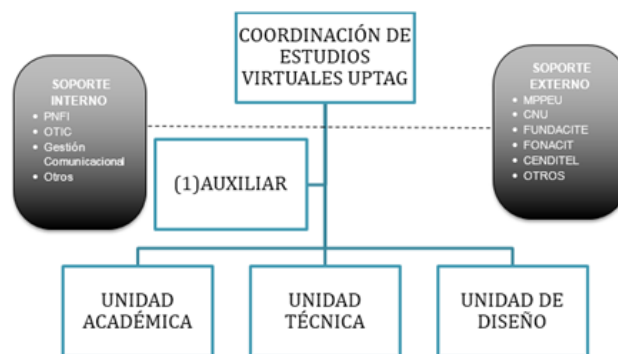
COORDINACIÓN DE ESTUDIOS VIRTUALES UPTAG

SOPORTE INTERNO
- PNFI
- OTIC
- Gestión Comunicacional
- Otros

SOPORTE EXTERNO
- MPPEU
- CNU
- FUNDACITE
- FONACIT
- CENDITEL
- OTROS

(1)AUXILIAR

UNIDAD ACADÉMICA

UNIDAD TÉCNICA

UNIDAD DE DISEÑO